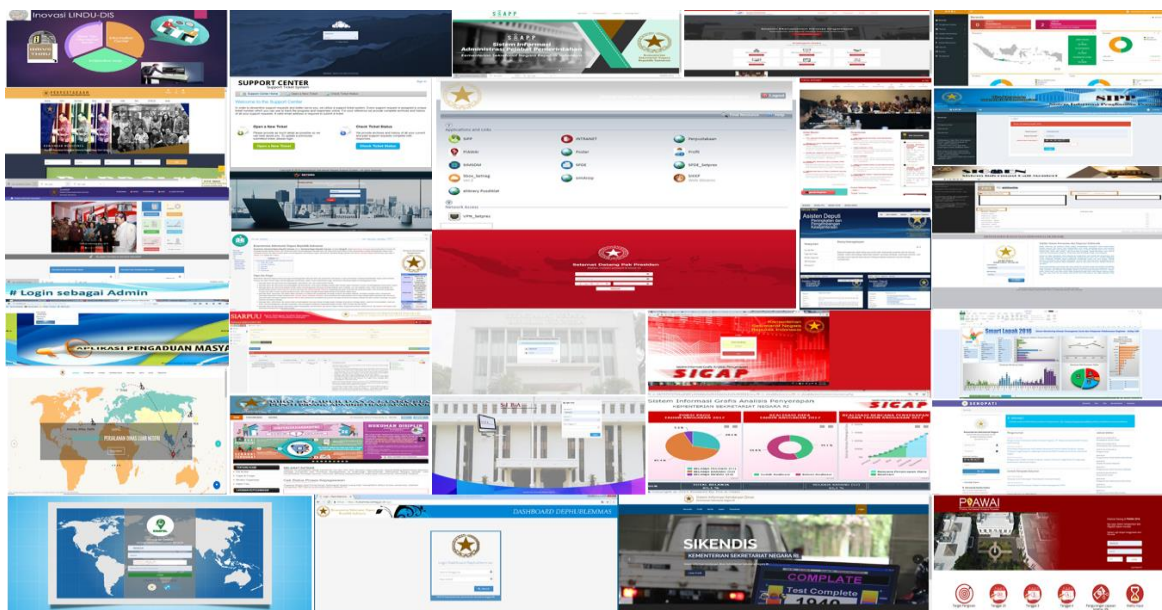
Inovasi LINDU-DIS

SIAPP
Sistem Informasi
Administrasi Pejabat Pemerintahan

SUPPORT CENTER
Welcome to the Support Center
Open a New Ticket
Check Ticket Status
Open a New Ticket
Check Ticket Status

Logout
Applications and Links
SIPP
INTRANET
Perpustakaan
PIAMAN
Portal
Profil
SIKNAS
SPSE
SPSE_Setpres
Disto_Setnag
eWorkshop
SIKAP
eDinary PusdiKlat
Network Access
VPN_Setpres

SIPP

SIGMON

Asisten Deputi

# Login sebagai Admin

Sekretariat Kabinet Presiden

APLIKASI PENGADUAN MASYA

SIAKPUU

Smart Lensk 2018

SICAP

Sistem Informasi Grafis Analisis Penyerapan
KEMENTERIAN SEKRETARIAT NEGARA RI
SICAP

SEROPATI

DASHBOARD DEPHUBLEMMAS

SIKENDIS
KEMENTERIAN SEKRETARIAT NEGARA RI
COMPLATE
Test Complete

PIAWAI